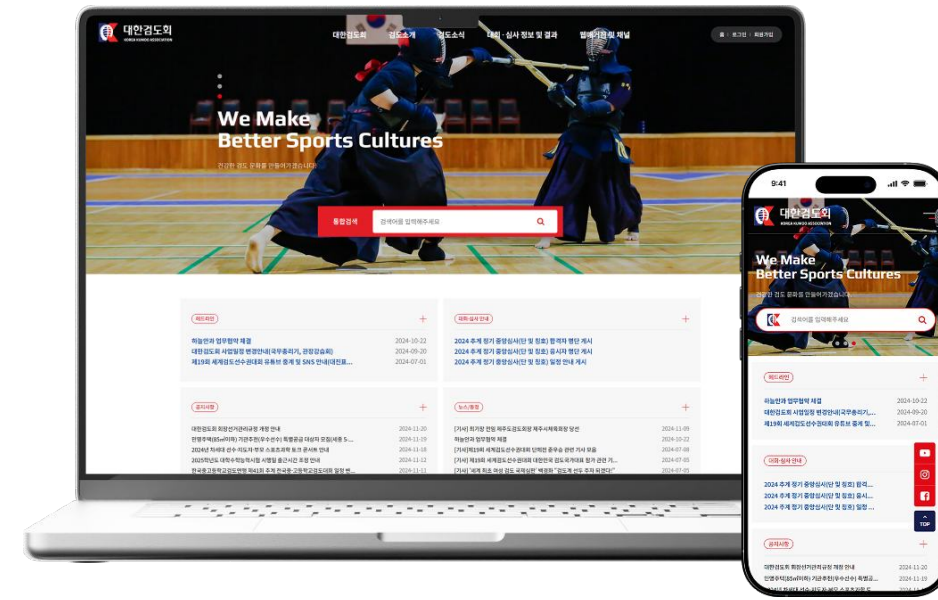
대한검도회
KOREA KUMDO ASSOCIATION

대한검도회 검도소개 검도소식 대회·심사 정보 및 결과 멤버십 및 채널

홈 로그인 회원가입

We Make
Better Sports Cultures

건강한 검도 문화를 만들어가겠습니다

통합검색 검색어를 입력해주세요

헤드라인 +
하늘안과 업무협약 체결 2024-10-22
대한검도회 사업일정 변경안내(국무총리기, 전장길승회) 2024-09-20
제19회 세계검도선수권대회 유튜브 중계 및 SNS 안내(대진표... 2024-07-01

대회·심사 안내 +
2024 추계 정기 중앙심사(단 및 칭호) 합격자 명단 게시
2024 추계 정기 중앙심사(단 및 칭호) 응시자 명단 게시
2024 추계 정기 중앙심사(단 및 칭호) 일정 안내 게시

공지사항 +
대한검도회 회장선거관리규정 개정 안내 2024-11-20
인명주택(85㎡이하) 기관추천(우수선수) 특별공급 대상자 모집(세종 5... 2024-11-19
2024년 하계대 선수·지도자 현장 스포츠과학 토크 콘서트 안내 2024-11-18
2025학년도 대학수학능력시험 시행일 출근시간 조정 안내 2024-11-12
한국중고등학교검도연맹 제41회 추계 전국중·고등학교검도대회 일정 변... 2024-11-11

뉴스/동정 +
[기사] 허기창 전원 제주도검도회장 제주시체육회장 당선 2024-11-09
하늘안과 업무협약 체결 2024-10-22
[기사] 제19회 세계검도선수권대회 단체전 준우승 관련 기사 모음 2024-07-08
[기사] 제19회 세계검도선수권대회 대한민국 검도국가대표 관련 기... 2024-07-05
[기사] '세계 최초 여성 검도 국제심판' 백영화 "검도계 선두 주자 되겠다" 2024-07-05

9:41

대한검도회
KOREA KUMDO ASSOCIATION

We Make
Better Sports Cultures

건강한 검도 문화를 만들어가겠습니다.

검색어를 입력해주세요

헤드라인 +
하늘안과 업무협약 체결 2024-10-22
대한검도회 사업일정 변경안내(국무총리기,... 2024-09-20
제19회 세계검도선수권대회 유튜브 중계 및 S... 2024-07-01

대회·심사 안내 +
2024 추계 정기 중앙심사(단 및 칭호) 합격...
2024 추계 정기 중앙심사(단 및 칭호) 응시...
2024 추계 정기 중앙심사(단 및 칭호) 일정...

공지사항 +
대한검도회 회장선거관리규정 개정 안내 2024-11-20
인명주택(85㎡이하) 기관추천(우수선수) 특별공... 2024-11-19

TOP